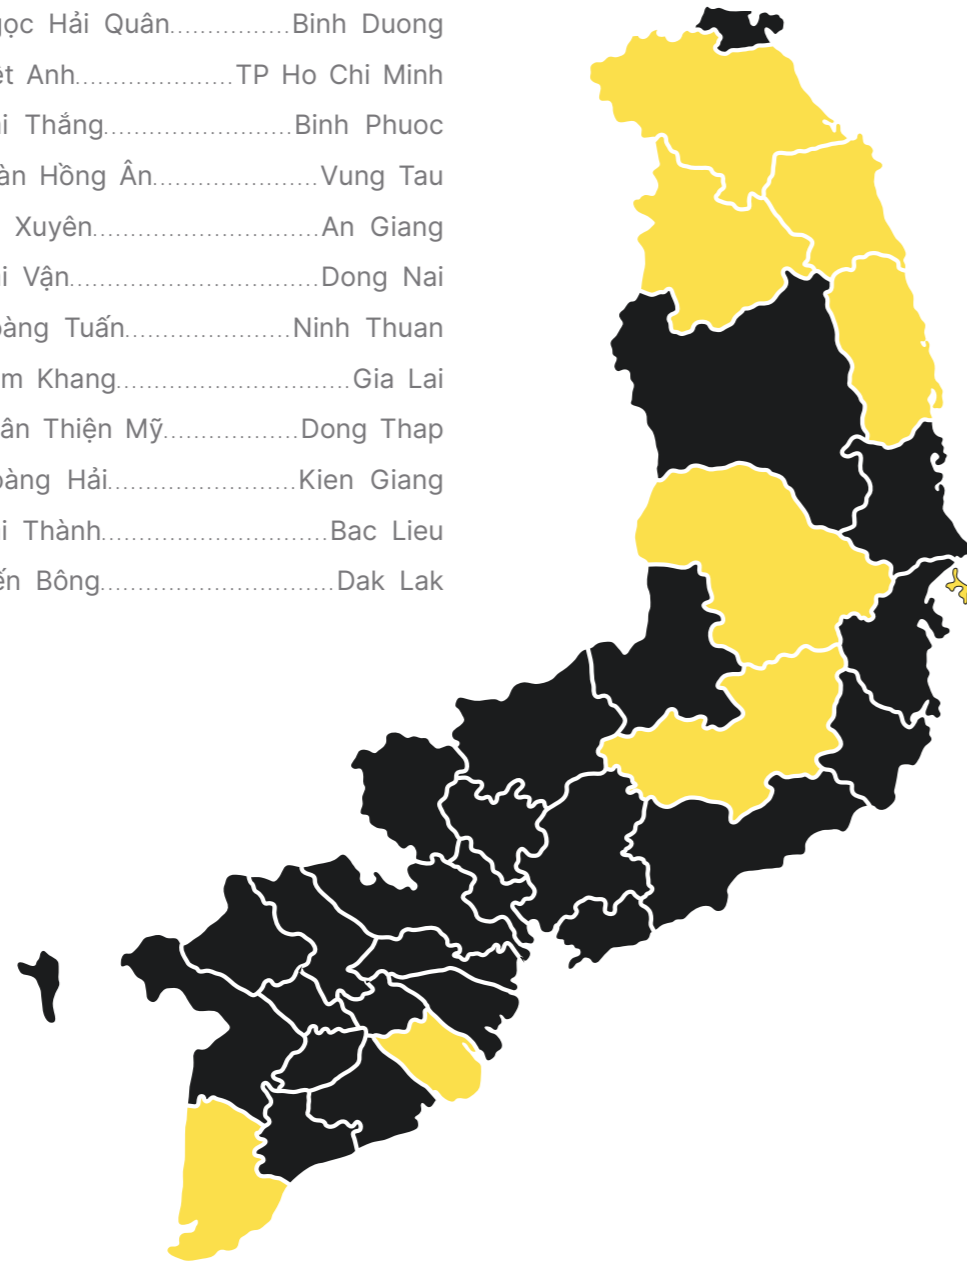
ọc Hải Quân................Binh Duong
ệt Anh......................TP Ho Chi Minh
i Thắng.........................Binh Phuoc
ần Hồng Ân......................Vung Tau
Xuyên.............................An Giang
i Vận...............................Dong Nai
oàng Tuấn.......................Ninh Thuan
m Khang..............................Gia Lai
ân Thiện Mỹ..................Dong Thap
oàng Hải.........................Kien Giang
i Thành..............................Bac Lieu
ến Bông..............................Dak Lak